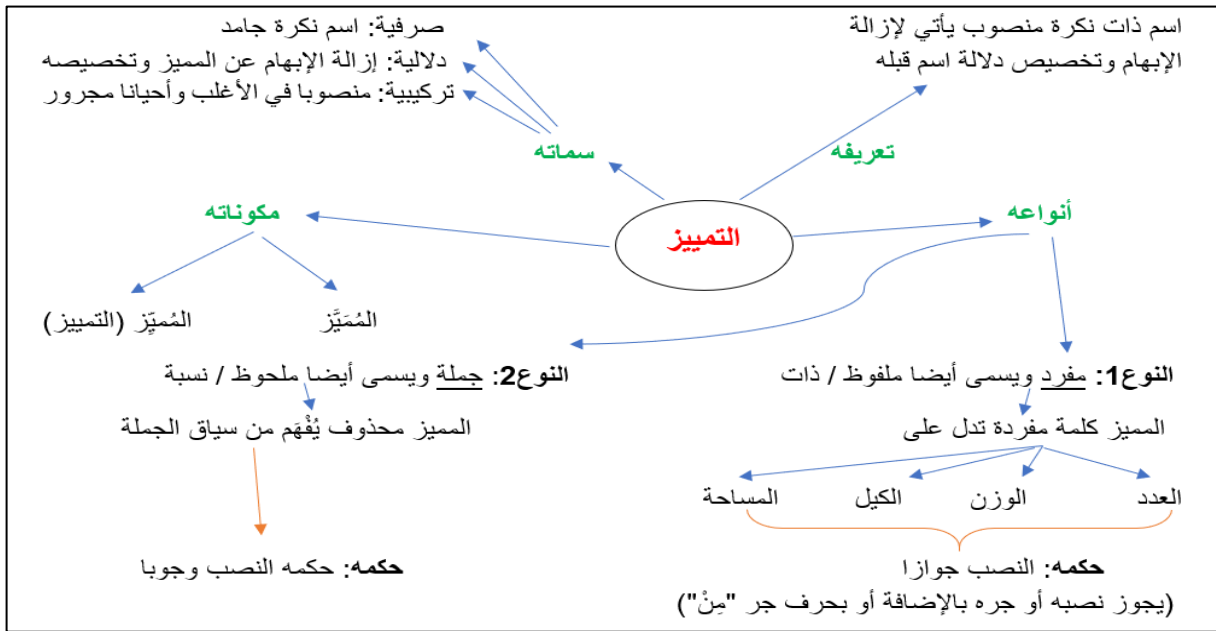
اسم ذات نكرة منصوب يأتي لإزالة الإبهام وتخصيص دلالة اسم قبله

صرفية: اسم نكرة جامد
دلالية: إزالة الإبهام عن المميز وتخصيصه
تركيبية: منصوبا في الأغلب وأحيانا مجرور

سماته

تعريفه

مكوناته

التمييز

أنواعه

المُمَيِّز (التمييز)

المُمَيَّز

النوع2: جملة ويسمى أيضا ملحوظ / نسبة

المميز محذوف يُفْهَم من سياق الجملة

حكمه: حكمه النصب وجوبا

النوع1: مفرد ويسمى أيضا ملفوظ / ذات

المميز كلمة مفردة تدل على

العدد

الوزن

الكيل

المساحة

حكمه: النصب جوازا
(يجوز نصبه أو جره بالإضافة أو بحرف جر "مِنْ")